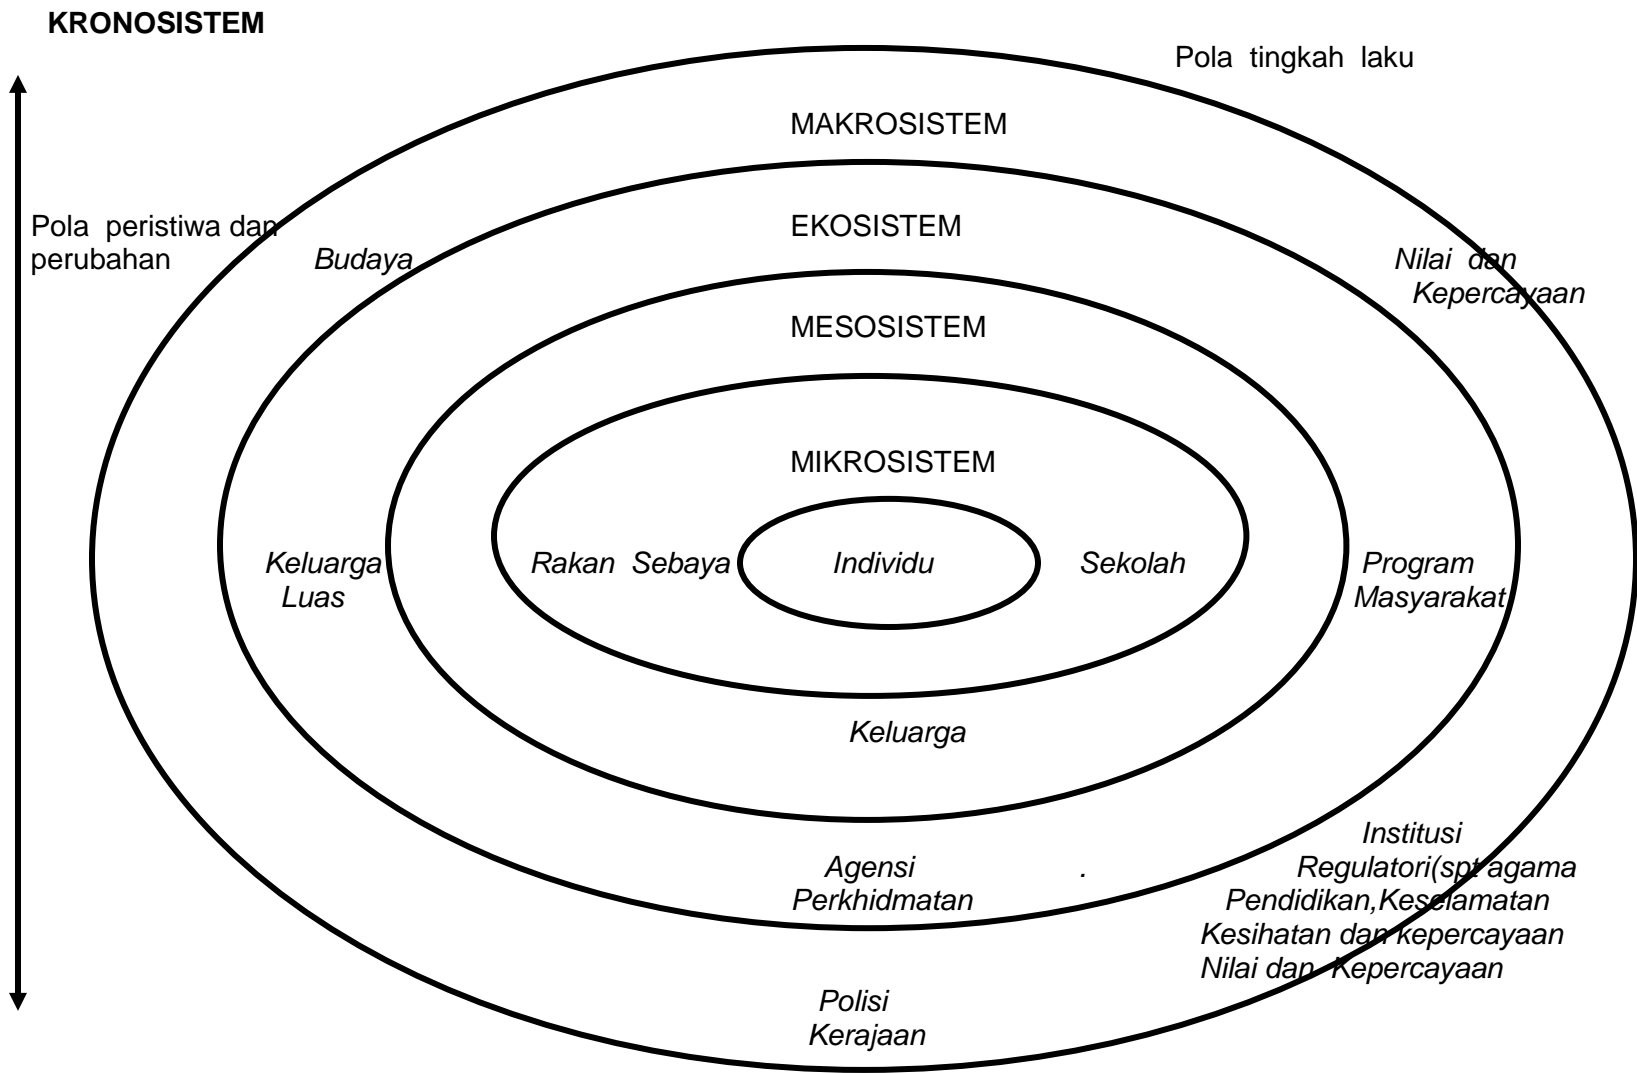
KRONOSISTEM

Pola tingkah laku

MAKROSISTEM

Pola peristiwa dan perubahan

Budaya

EKOSISTEM

Nilai dan Kepercayaan

MESOSISTEM

MIKROSISTEM

Keluarga Luas

Rakan Sebaya

Individu

Sekolah

Program Masyarakat

Keluarga

Institusi Regulatori(spt agama Pendidikan,Keselamatan Kesihatan dan kepercayaan Nilai dan Kepercayaan

Agensi Perkhidmatan

.

Polisi Kerajaan